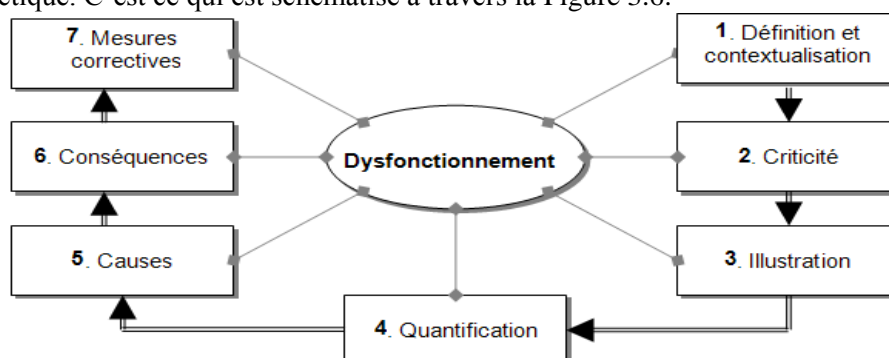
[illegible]étique. C'est ce qui est schématisé à travers la Figure 3.6.

7. Mesures correctives

1. Définition et contextualisation

6. Conséquences

Dysfonctionnement

2. Criticité

5. Causes

3. Illustration

4. Quantification